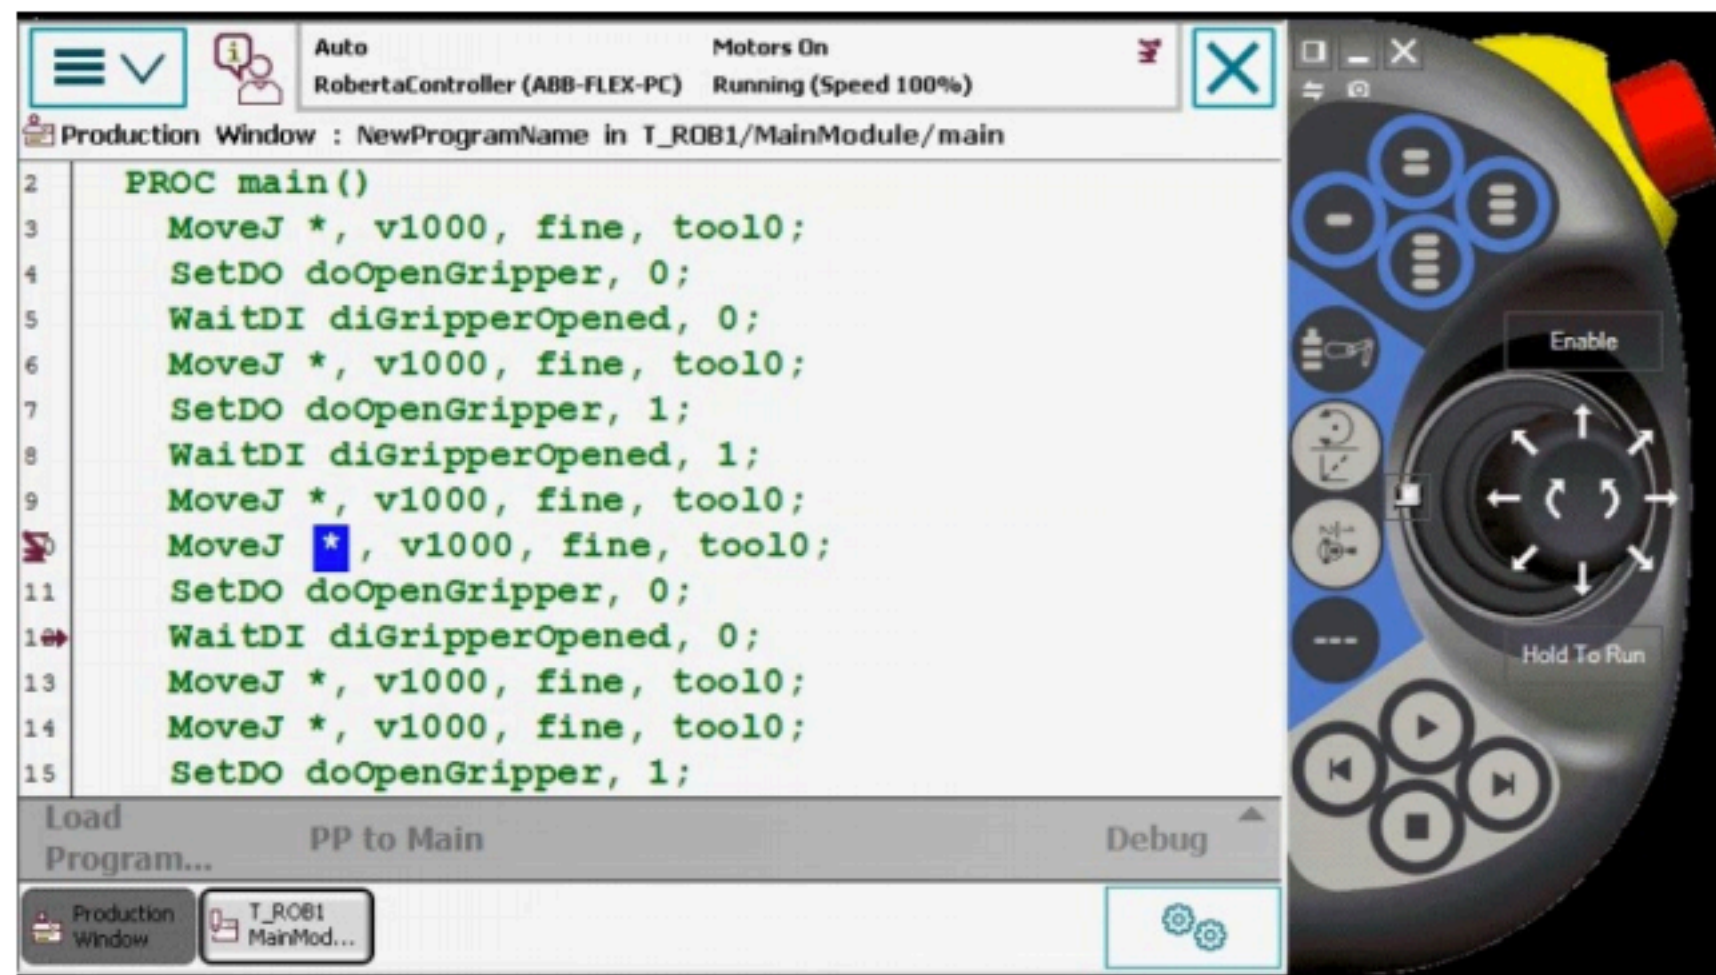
Auto
RobertaController (ABB-FLEX-PC)

Motors On
Running (Speed 100%)

Production Window : NewProgramName in T_ROB1/MainModule/main

2 PROC main()
3 MoveJ *, v1000, fine, tool0;
4 SetDO doOpenGripper, 0;
5 WaitDI diGripperOpened, 0;
6 MoveJ *, v1000, fine, tool0;
7 SetDO doOpenGripper, 1;
8 WaitDI diGripperOpened, 1;
9 MoveJ *, v1000, fine, tool0;
MoveJ *, v1000, fine, tool0;
11 SetDO doOpenGripper, 0;
1 WaitDI diGripperOpened, 0;
13 MoveJ *, v1000, fine, tool0;
14 MoveJ *, v1000, fine, tool0;
15 SetDO doOpenGripper, 1;

Load Program...
PP to Main
Debug

Production Window
T_ROB1 MainMod...

Enable
Hold To Run